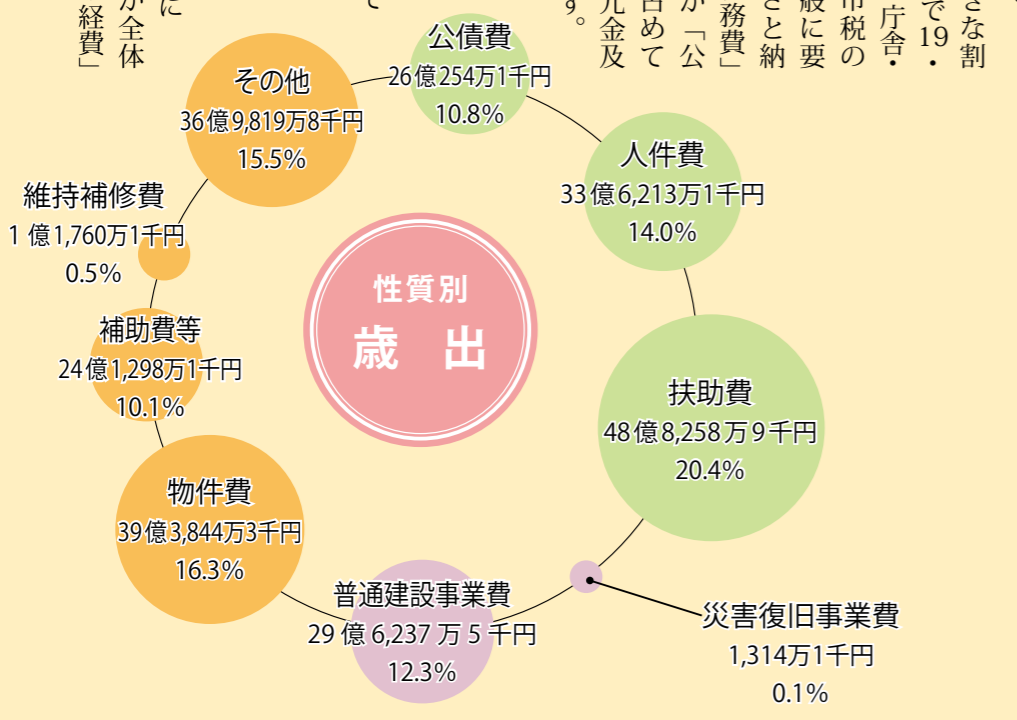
性質別
歳　出

公債費
26億254万1千円
10.8%

人件費
33億6,213万1千円
14.0%

扶助費
48億8,258万9千円
20.4%

災害復旧事業費
1,314万1千円
0.1%

普通建設事業費
29億6,237万5千円
12.3%

物件費
39億3,844万3千円
16.3%

補助費等
24億1,298万1千円
10.1%

維持補修費
1億1,760万1千円
0.5%

その他
36億9,819万8千円
15.5%

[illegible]